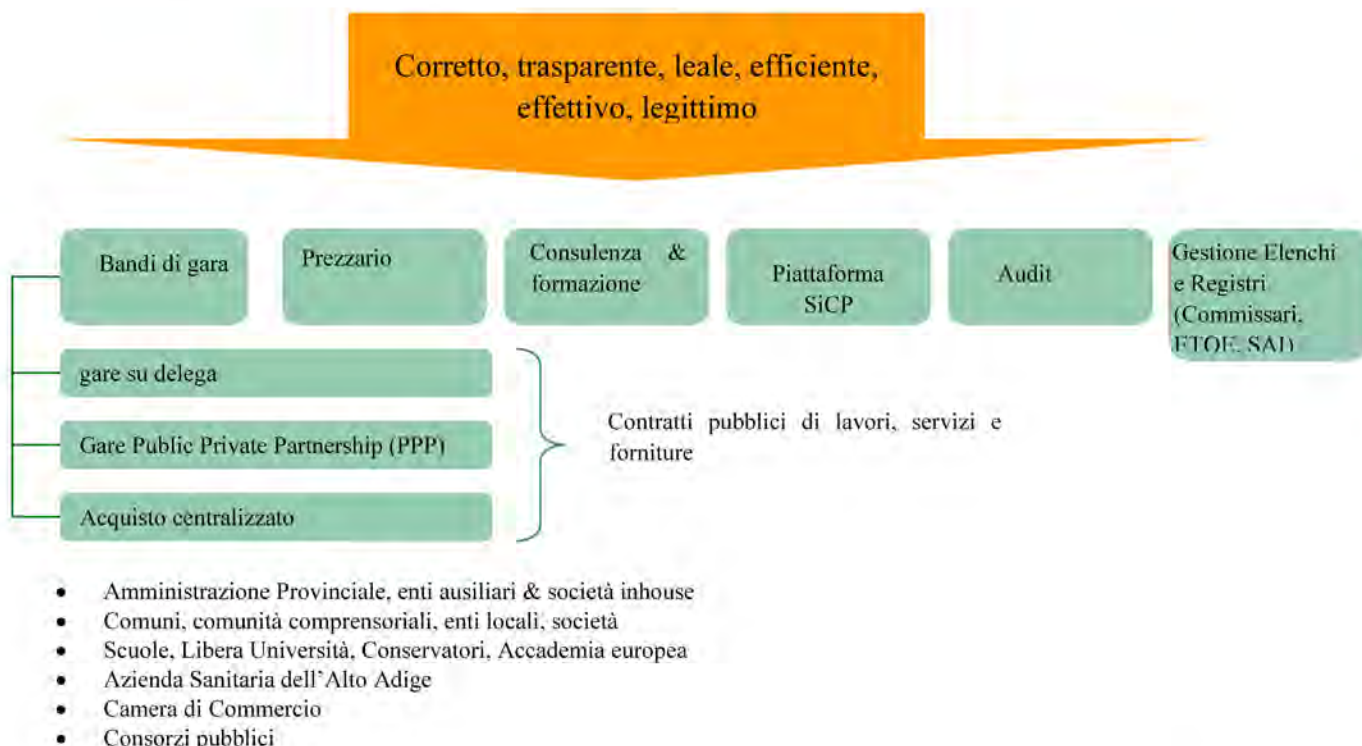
Corretto, trasparente, leale, efficiente, effettivo, legittimo

Bandi di gara

Prezzario

Consulenza & formazione

Piattaforma SiCP

Audit

Gestione Elenchi e Registri (Commissari, ETOE, SAI)

gare su delega

Gare Public Private Partnership (PPP)

Acquisto centralizzato

Contratti pubblici di lavori, servizi e forniture

- Amministrazione Provinciale, enti ausiliari & società inhouse
- Comuni, comunità comprensoriali, enti locali, società
- Scuole, Libera Università, Conservatori, Accademia europea
- Azienda Sanitaria dell'Alto Adige
- Camera di Commercio
- Consorzi pubblici